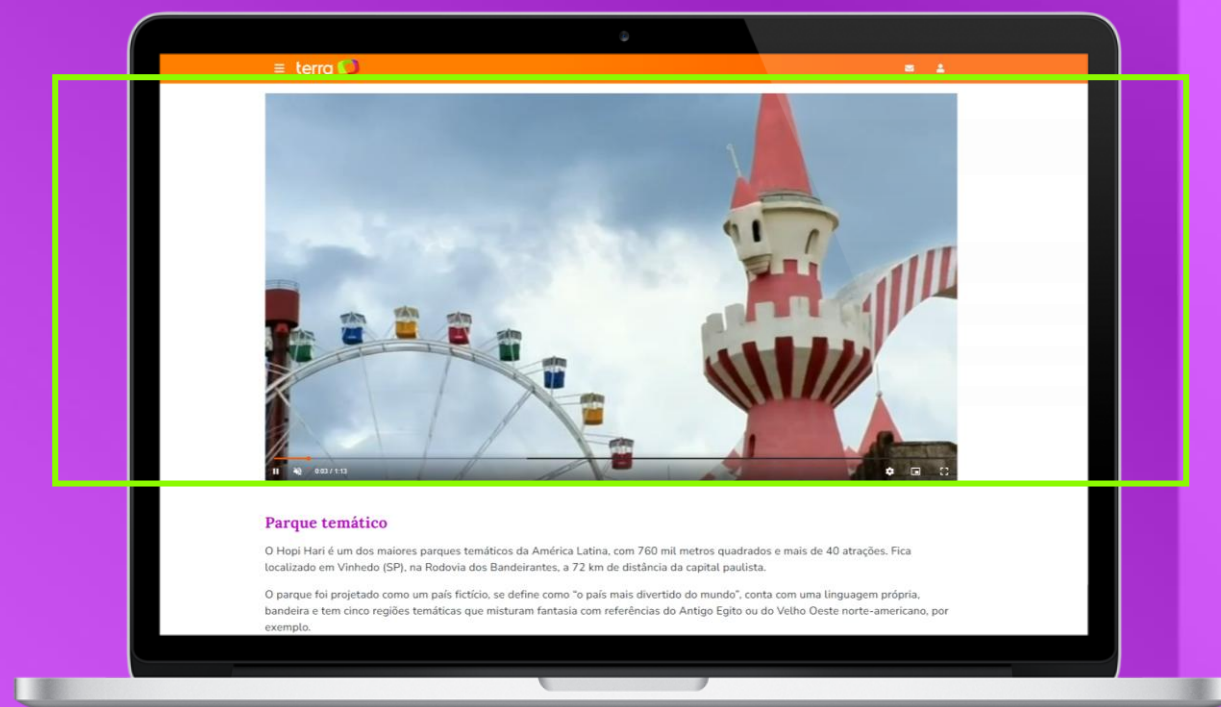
≡ terra

0:03 / 1:13

Parque temático

O Hopi Hari é um dos maiores parques temáticos da América Latina, com 760 mil metros quadrados e mais de 40 atrações. Fica localizado em Vinhedo (SP), na Rodovia dos Bandeirantes, a 72 km de distância da capital paulista.

O parque foi projetado como um país fictício, se define como "o país mais divertido do mundo", conta com uma linguagem própria, bandeira e tem cinco regiões temáticas que misturam fantasia com referências do Antigo Egito ou do Velho Oeste norte-americano, por exemplo.